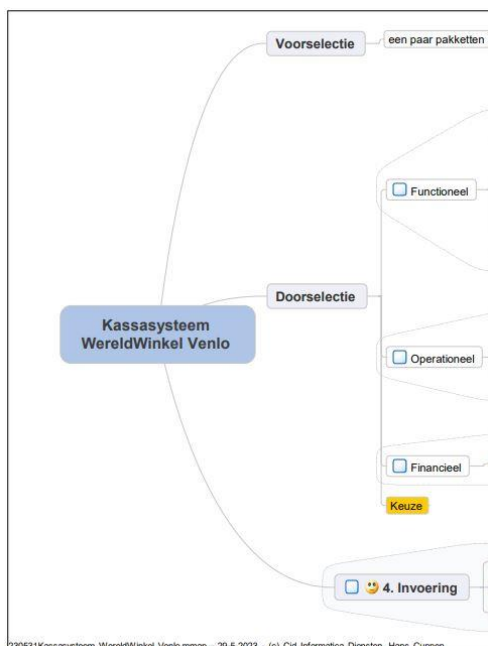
Voorselectie
een paar pakketten

Kassasysteem WereldWinkel Venlo

Doorselectie

Functioneel

Operationeel

Financieel

Keuze

4. Invoering

230531Kassasysteem_WereldWinkel_Venlo.mmap - 29-5-2023 - (c) Cid Informatica Diensten, Hans Cuppen